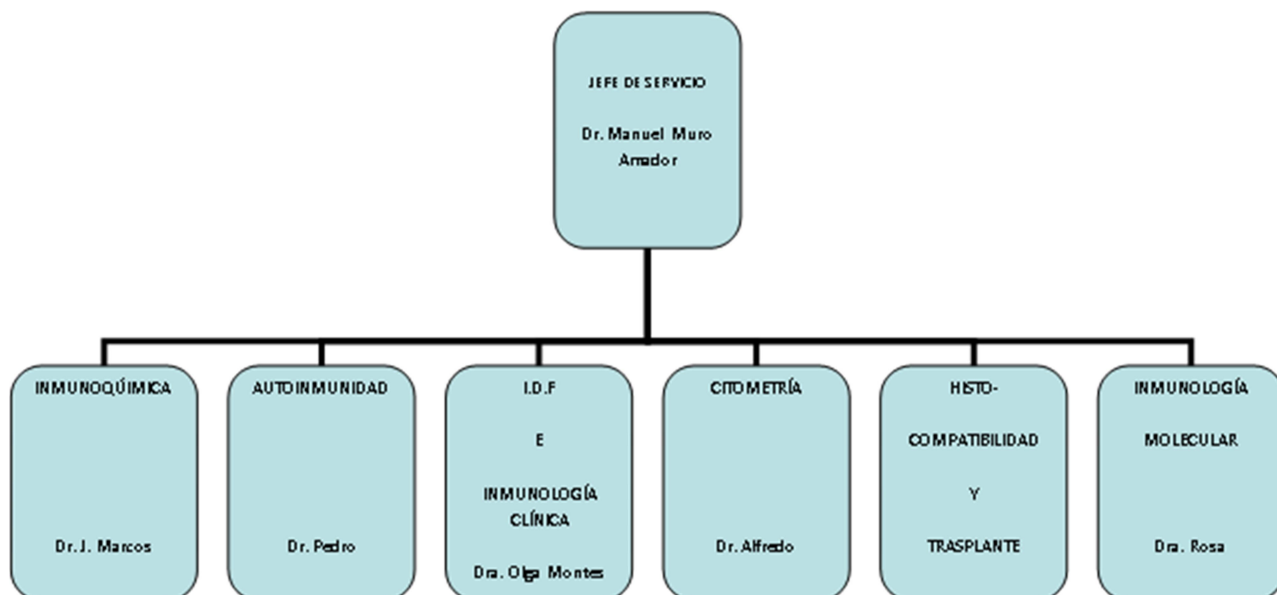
JEFE DE SERVICIO

Dr. Manuel Muro Amador

INMUNOQUÍMICA

Dr. J. Marcos

AUTOINMUNIDAD

Dr. Pedro

I.D.F

E

INMUNOLOGÍA CLÍNICA

Dra. Olga Montes

CITOMETRÍA

Dr. Alfredo

HISTOCOMPATIBILIDAD

Y

TRASPLANTE

INMUNOLOGÍA MOLECULAR

Dra. Rosa